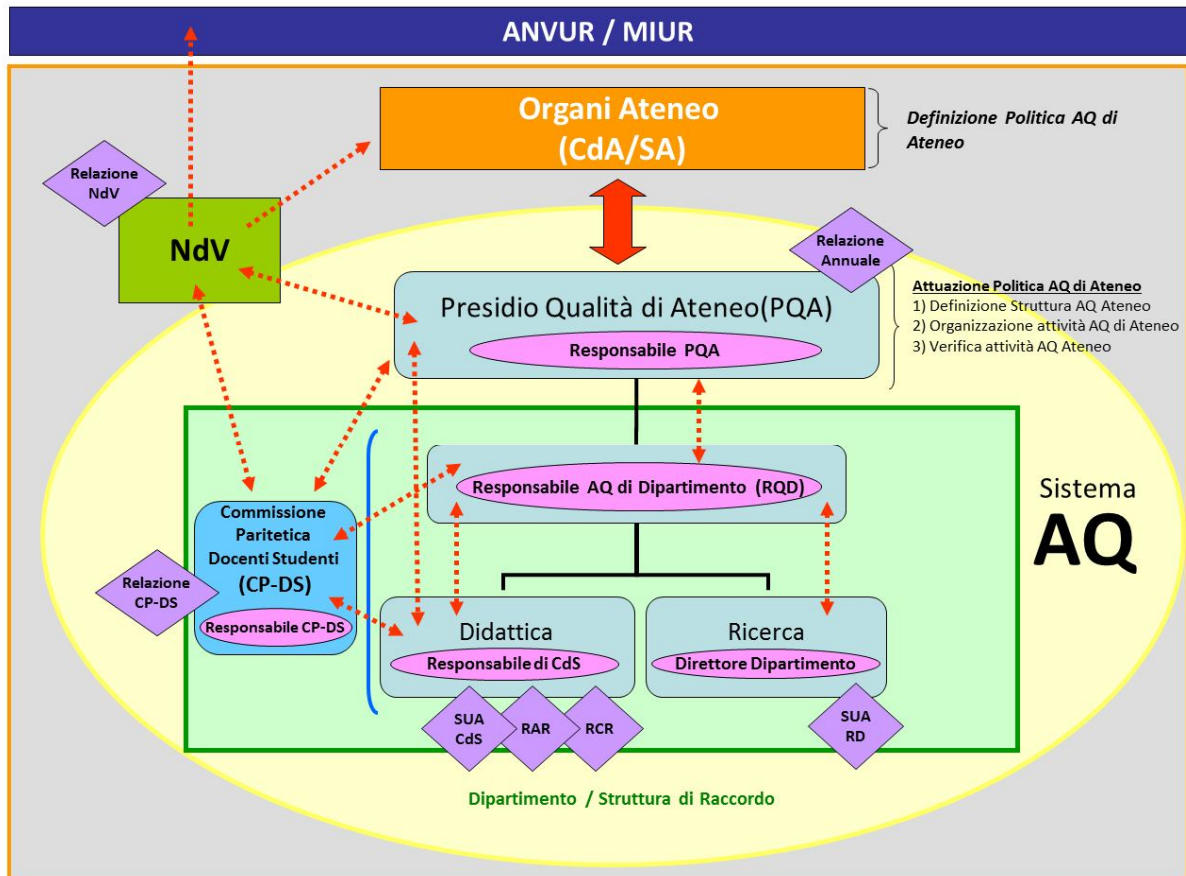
ANVUR / MIUR

Organi Ateneo
(CdA/SA)

Definizione Politica AQ di Ateneo

Relazione NdV

NdV

Relazione Annuale

Presidio Qualità di Ateneo(PQA)

Responsabile PQA

Attuazione Politica AQ di Ateneo
1) Definizione Struttura AQ Ateneo
2) Organizzazione attività AQ di Ateneo
3) Verifica attività AQ Ateneo

Responsabile AQ di Dipartimento (RQD)

Sistema
AQ

Commissione Paritetica Docenti Studenti
(CP-DS)

Responsabile CP-DS

Relazione CP-DS

Didattica

Responsabile di CdS

Ricerca

Direttore Dipartimento

SUA CdS

RAR

RCR

SUA RD

Dipartimento / Struttura di Raccordo